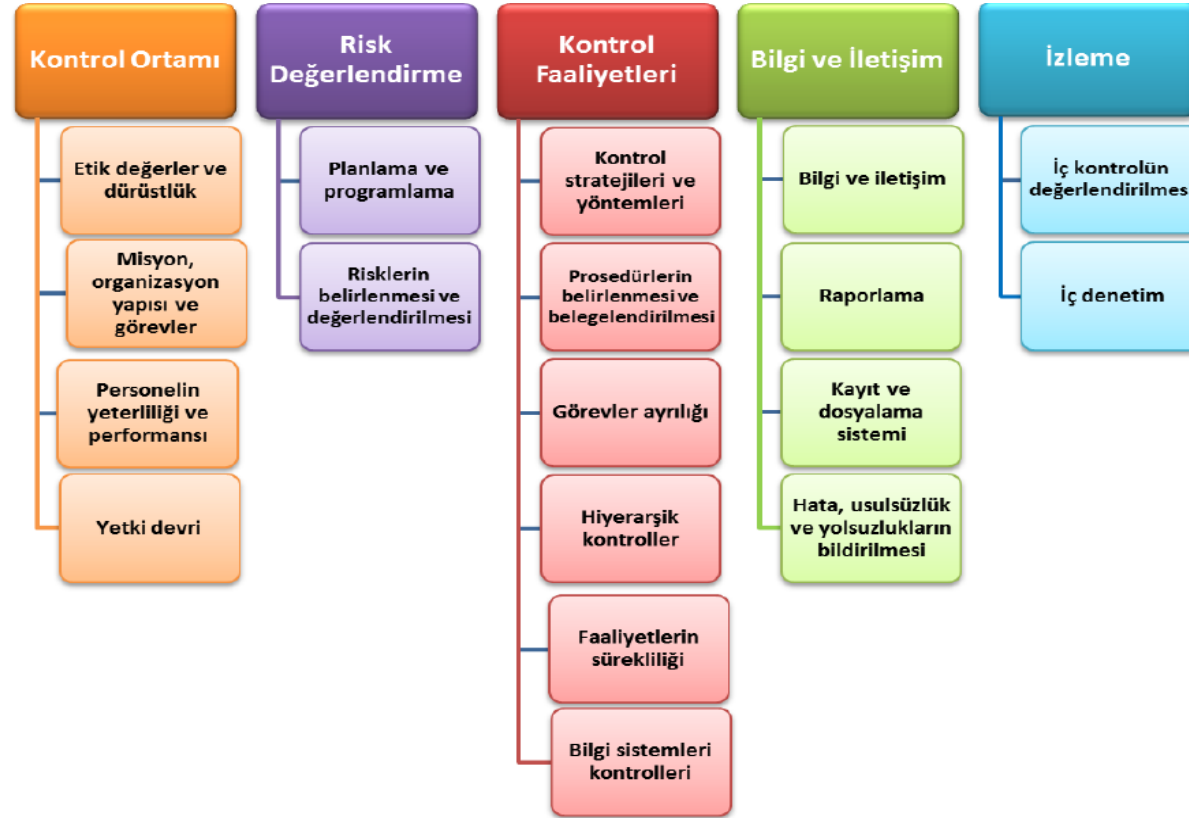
Kontrol Ortamı

Etik değerler ve dürüstlük

Misyon, organizasyon yapısı ve görevler

Personelin yeterliliği ve performansı

Yetki devri

Risk Değerlendirme

Planlama ve programlama

Risklerin belirlenmesi ve değerlendirilmesi

Kontrol Faaliyetleri

Kontrol stratejileri ve yöntemleri

Prosedürlerin belirlenmesi ve belegelendirilmesi

Görevler ayrılığı

Hiyerarşik kontroller

Faaliyetlerin sürekliliği

Bilgi sistemleri kontrolleri

Bilgi ve İletişim

Bilgi ve iletişim

Raporlama

Kayıt ve dosyalama sistemi

Hata, usulsüzlük ve yolsuzlukların bildirilmesi

İzleme

İç kontrolün değerlendirilmes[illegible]

İç denetim